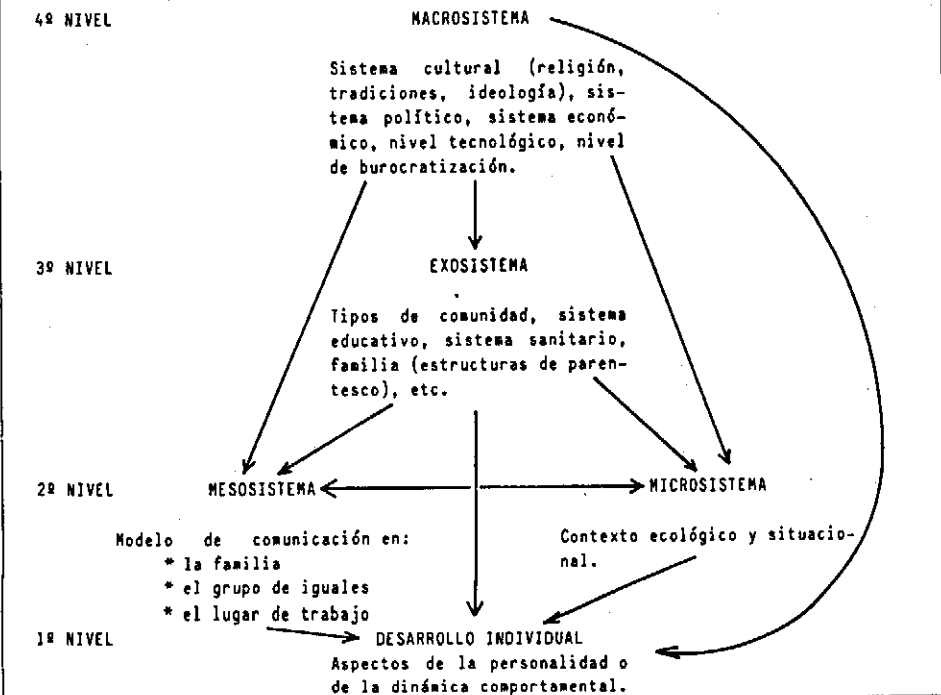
4º NIVEL MACROSISTEMA

Sistema cultural (religión, tradiciones, ideología), sistema político, sistema económico, nivel tecnológico, nivel de burocratización.

3º NIVEL EXOSISTEMA

Tipos de comunidad, sistema educativo, sistema sanitario, familia (estructuras de parentesco), etc.

2º NIVEL MESOSISTEMA MICROSISTEMA

Modelo de comunicación en:
* la familia
* el grupo de iguales
* el lugar de trabajo

Contexto ecológico y situacional.

1º NIVEL DESARROLLO INDIVIDUAL
Aspectos de la personalidad o de la dinámica comportamental.